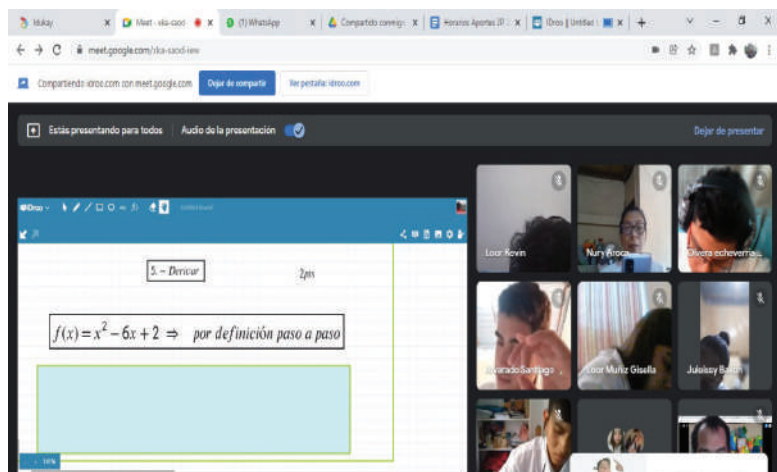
Idukay | Meet - xka-sacd | (1) WhatsApp | Compartido conmigo | Horarios Aportes 2P | IDroo | Untitled

meet.google.com/xka-sacd-iew

Compartiendo idroo.com con meet.google.com | Dejar de compartir | Ver pestaña: idroo.com

Estás presentando para todos | Audio de la presentación | Dejar de presentar

5.- Derivar

2pts

$f(x) = x^2 - 6x + 2 \Rightarrow$ por definición paso a paso

Loor Kevin | Nury Aroca | Olvera echeverria | Alvarado Santiago | Loor Muñiz Gisella | Juleissy B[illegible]

16%